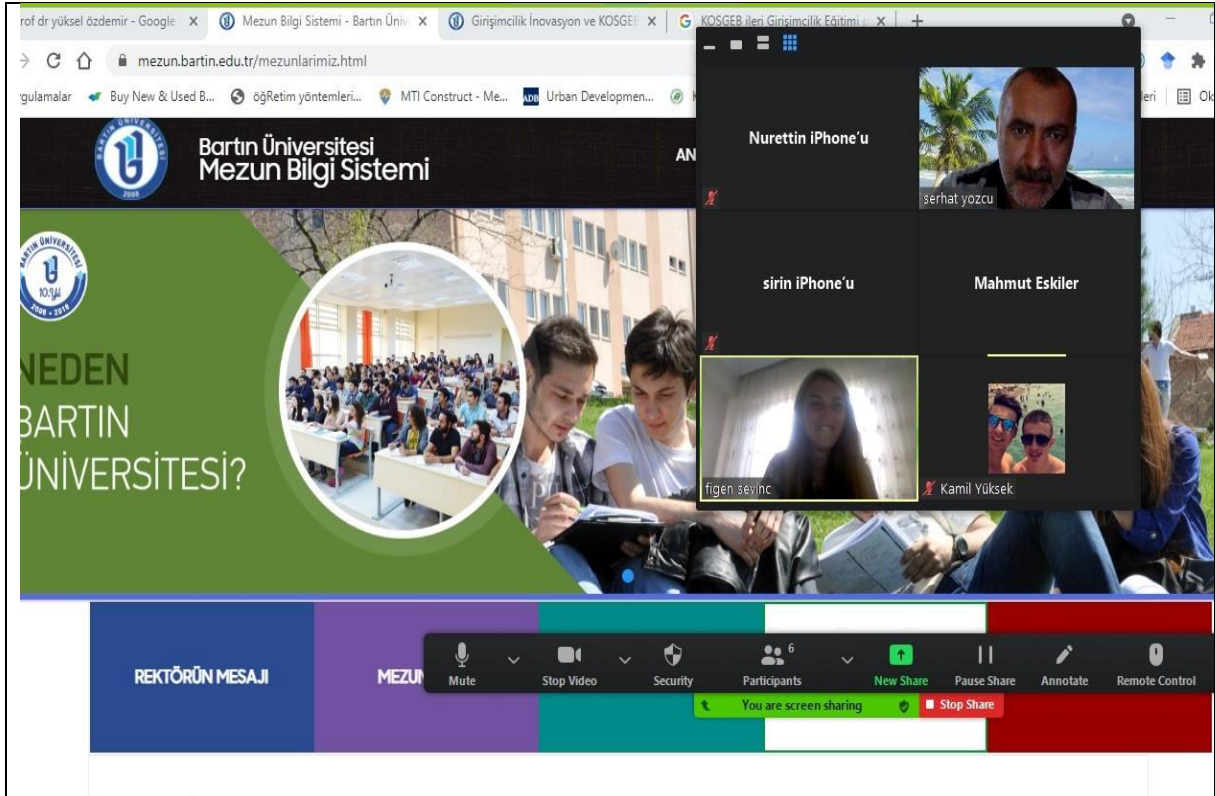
rof dr yüksel özdemir - Google × Mezun Bilgi Sistemi - Bartın Üniv × Girişimcilik İnovasyon ve KOSGEB × KOSGEB ileri Girişimcilik Eğitimi × +

mezun.bartin.edu.tr/mezunlarimiz.html

gulamalar Buy New & Used B... öğRetim yöntemleri... MTI Construct - Me... Urban Developmen... leri Ok

Bartın Üniversitesi
Mezun Bilgi Sistemi

AN

BARTIN ÜNİVERSİTESİ 10.Yıl 2008 - 2018

NEDEN
BARTIN
ÜNİVERSİTESİ?

Nurettin iPhone'u

serhat yozcu

sirin iPhone'u

Mahmut Eskiler

figen sevinc

Kamil Yüksek

REKTÖRÜN MESAJI

MEZUN

Mute

Stop Video

Security

6
Participants

New Share

Pause Share

Annotate

Remote Control

You are screen sharing

Stop Share